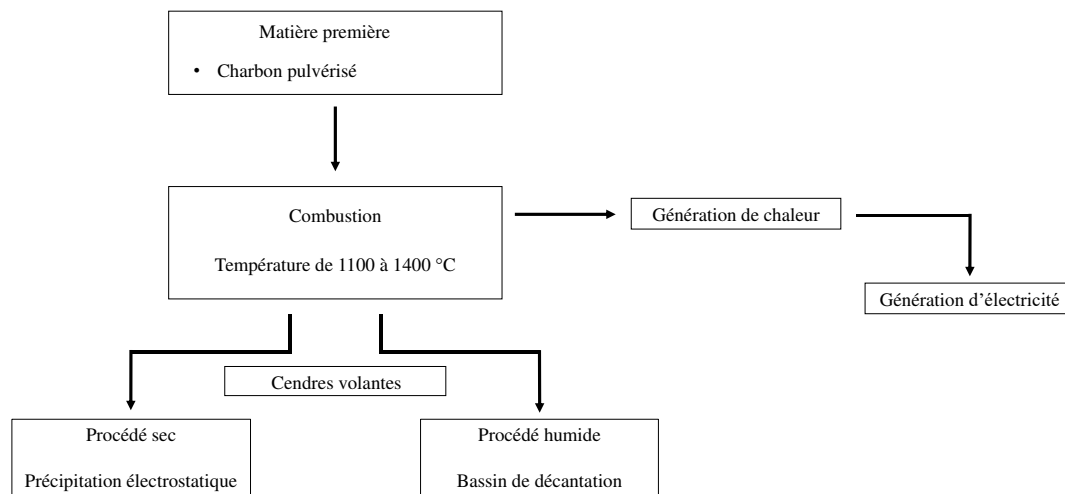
Matière première

• Charbon pulvérisé

Combustion

Température de 1100 à 1400 °C

Génération de chaleur

Génération d'électricité

Cendres volantes

Procédé sec

Précipitation électrostatique

Procédé humide

Bassin de décantation